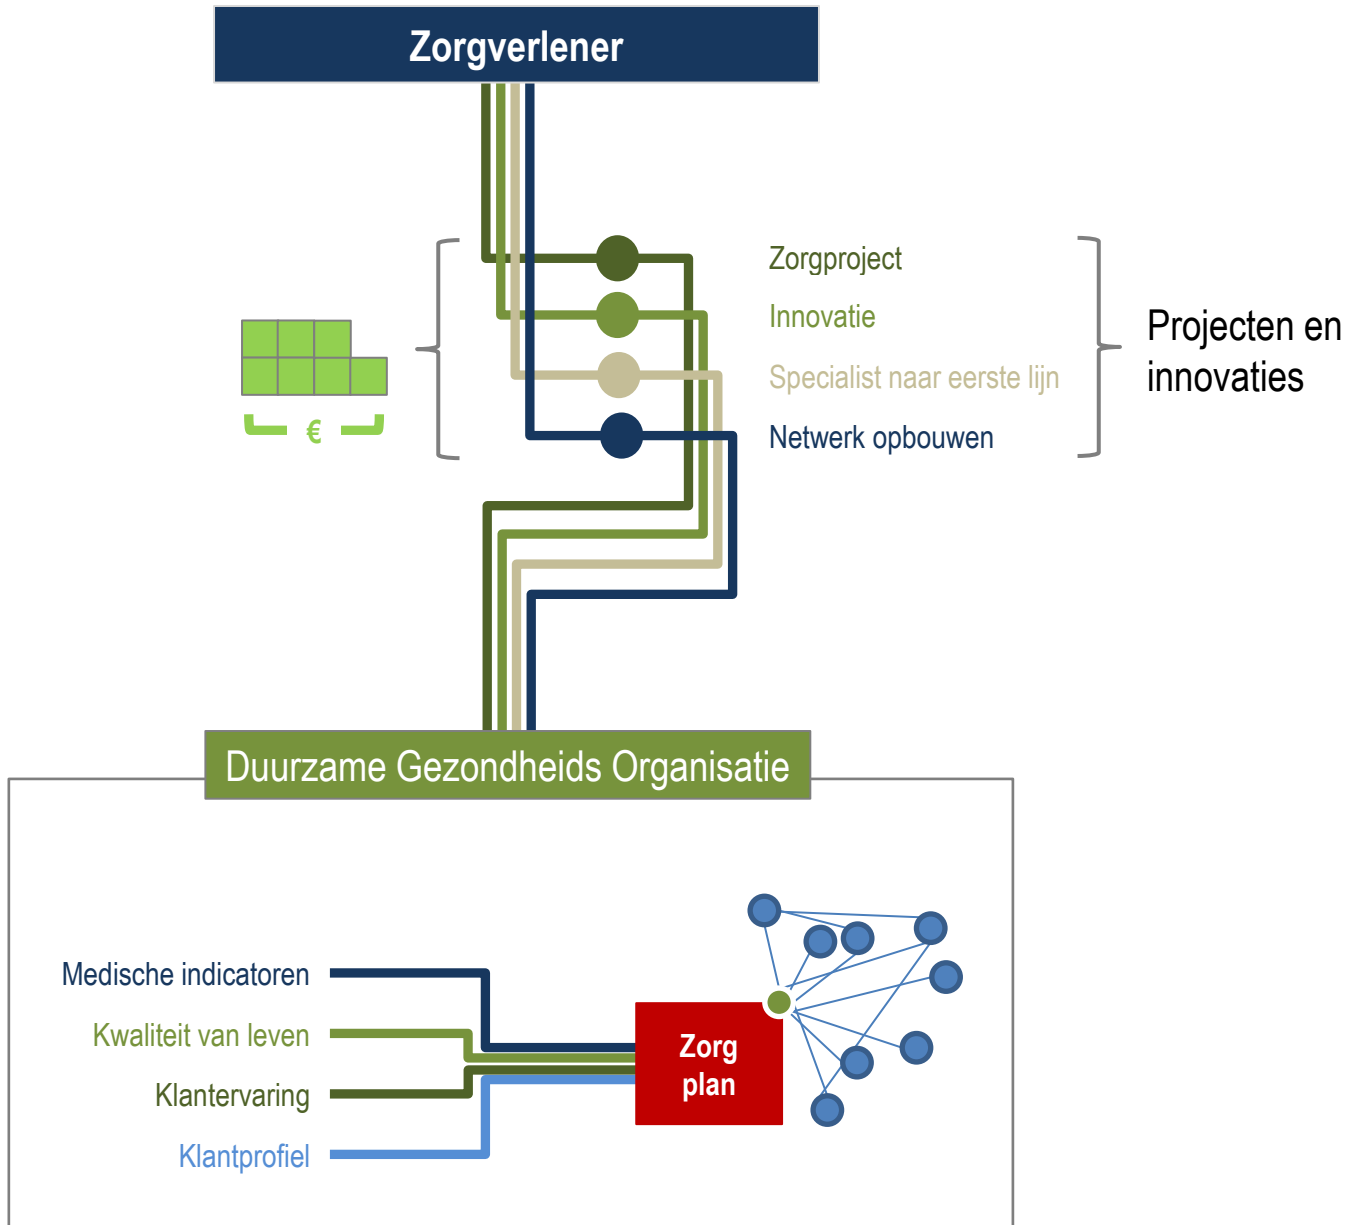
Zorgverlener

€

Zorgproject
Innovatie
Specialist naar eerste lijn
Netwerk opbouwen

Projecten en innovaties

Duurzame Gezondheids Organisatie

Medische indicatoren
Kwaliteit van leven
Klantervaring
Klantprofiel

Zorg plan